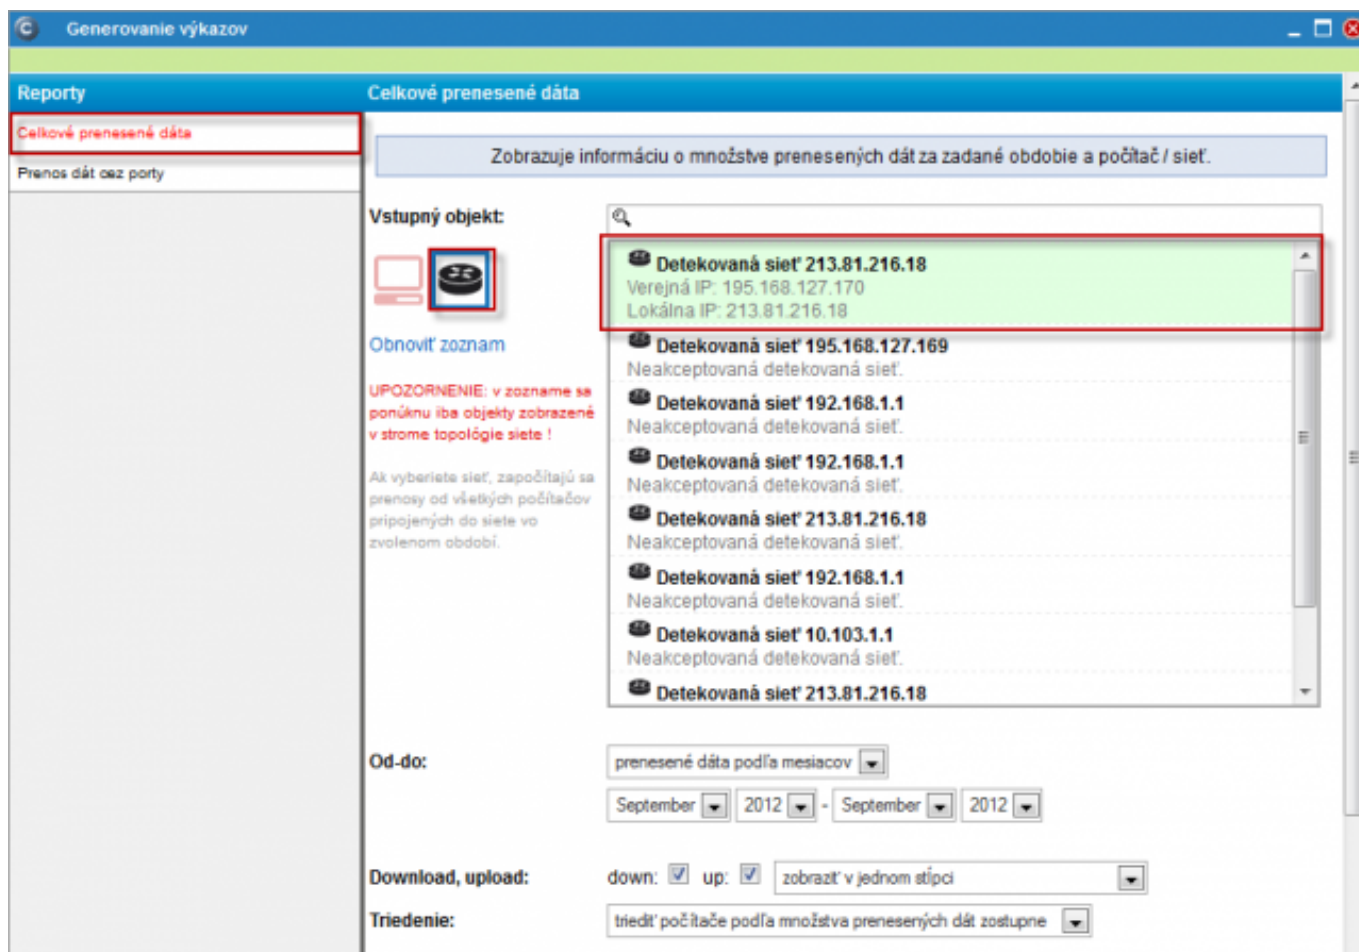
Generovanie výkazov

Reporty

Celkové prenesené dáta

Prenos dát cez porty

Celkové prenesené dáta

Zobrazuje informáciu o množstve prenesených dát za zadané obdobie a počítač / sieť.

Vstupný objekt:

Obnoviť zoznam

UPOZORNENIE: v zozname sa ponúknu iba objekty zobrazené v strome topológie siete !

Ak vyberiete sieť, započítajú sa prenosy od všetkých počítačov pripojených do siete vo zvolenom období.

Detekovaná sieť 213.81.216.18
Verejná IP: 195.168.127.170
Lokálna IP: 213.81.216.18

Detekovaná sieť 195.168.127.169
Neakceptovaná detekovaná sieť.

Detekovaná sieť 192.168.1.1
Neakceptovaná detekovaná sieť.

Detekovaná sieť 192.168.1.1
Neakceptovaná detekovaná sieť.

Detekovaná sieť 213.81.216.18
Neakceptovaná detekovaná sieť.

Detekovaná sieť 192.168.1.1
Neakceptovaná detekovaná sieť.

Detekovaná sieť 10.103.1.1
Neakceptovaná detekovaná sieť.

Detekovaná sieť 213.81.216.18

Od-do:
prenesené dáta podľa mesiacov
September 2012 - September 2012

Download, upload:
down: up: zobraziť v jednom stĺpci

Triedenie:
triediť počítače podľa množstva prenesených dát zostupne